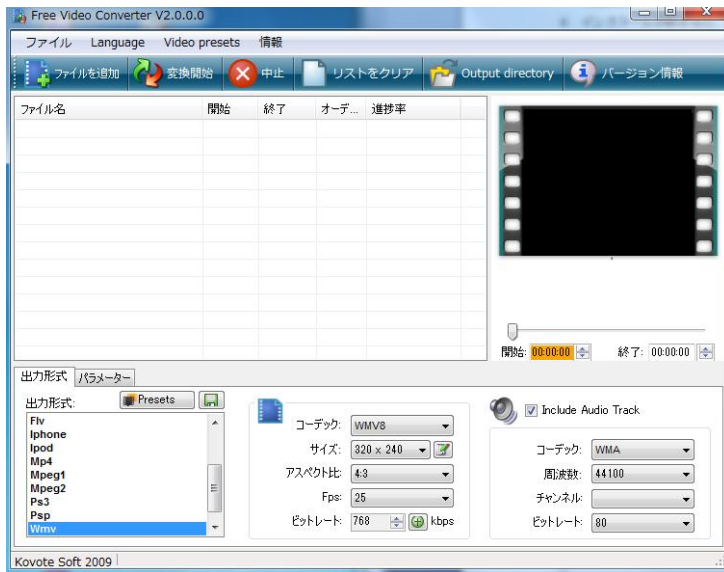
Free Video Converter V2.0.0.0

ファイル Language Video presets 情報

ファイルを追加 変換開始 中止 リストをクリア Output directory バージョン情報

| ファイル名 | 開始 | 終了 | オーデ... | 進捗率 |
|---|---|---|---|---|

開始: 00:00:00 終了: 00:00:00

出力形式 パラメーター

出力形式: Presets

Flv
Iphone
Ipod
Mp4
Mpeg1
Mpeg2
Ps3
Psp
Wmv

コーデック: WMV8
サイズ: 320 x 240
アスペクト比: 4:3
Fps: 25
ビットレート: 768 kbps

Include Audio Track

コーデック: WMA
周波数: 44100
チャンネル:
ビットレート: 80

Kovote Soft 2009